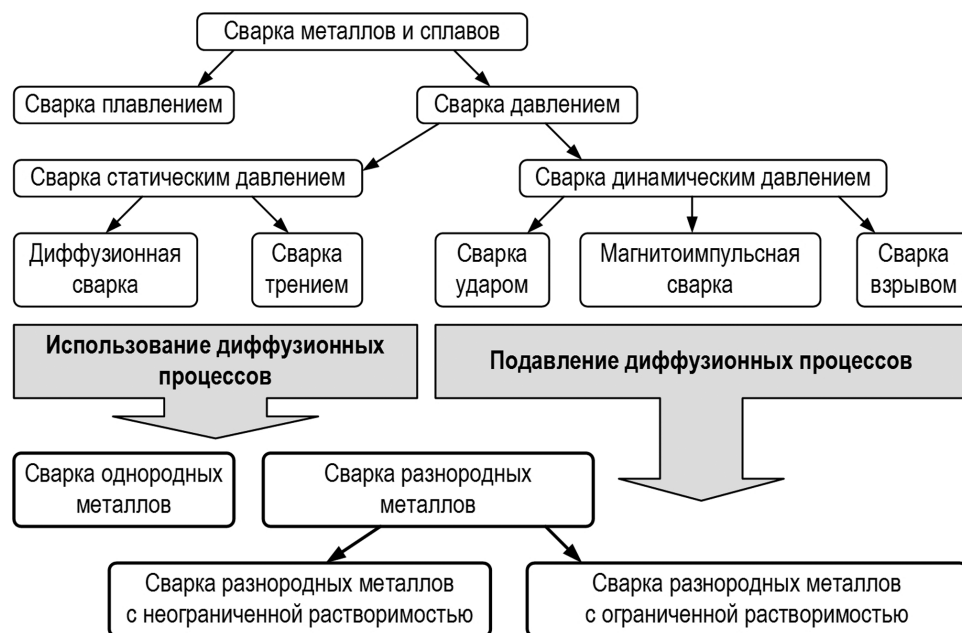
Сварка металлов и сплавов

Сварка плавлением

Сварка давлением

Сварка статическим давлением

Сварка динамическим давлением

Диффузионная сварка

Сварка трением

Сварка ударом

Магнитоимпульсная сварка

Сварка взрывом

Использование диффузионных процессов

Подавление диффузионных процессов

Сварка однородных металлов

Сварка разнородных металлов

Сварка разнородных металлов с неограниченной растворимостью

Сварка разнородных металлов с ограниченной растворимостью